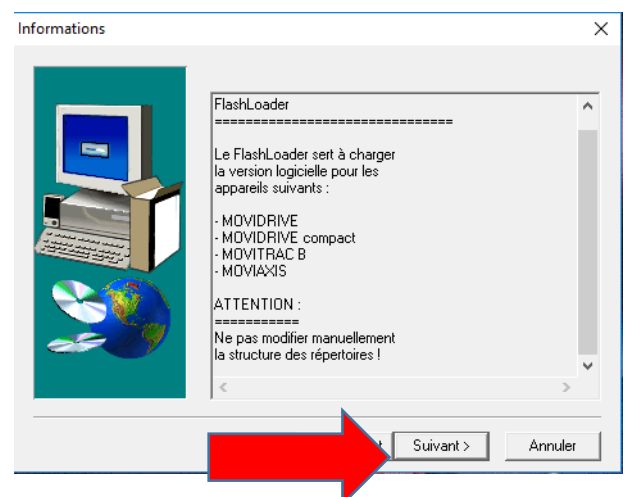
Informations

FlashLoader
================================

Le FlashLoader sert à charger la version logicielle pour les appareils suivants :

- MOVIDRIVE
- MOVIDRIVE compact
- MOVITRAC B
- MOVIAXIS

ATTENTION :
===========
Ne pas modifier manuellement la structure des répertoires !

Suivant >
Annuler